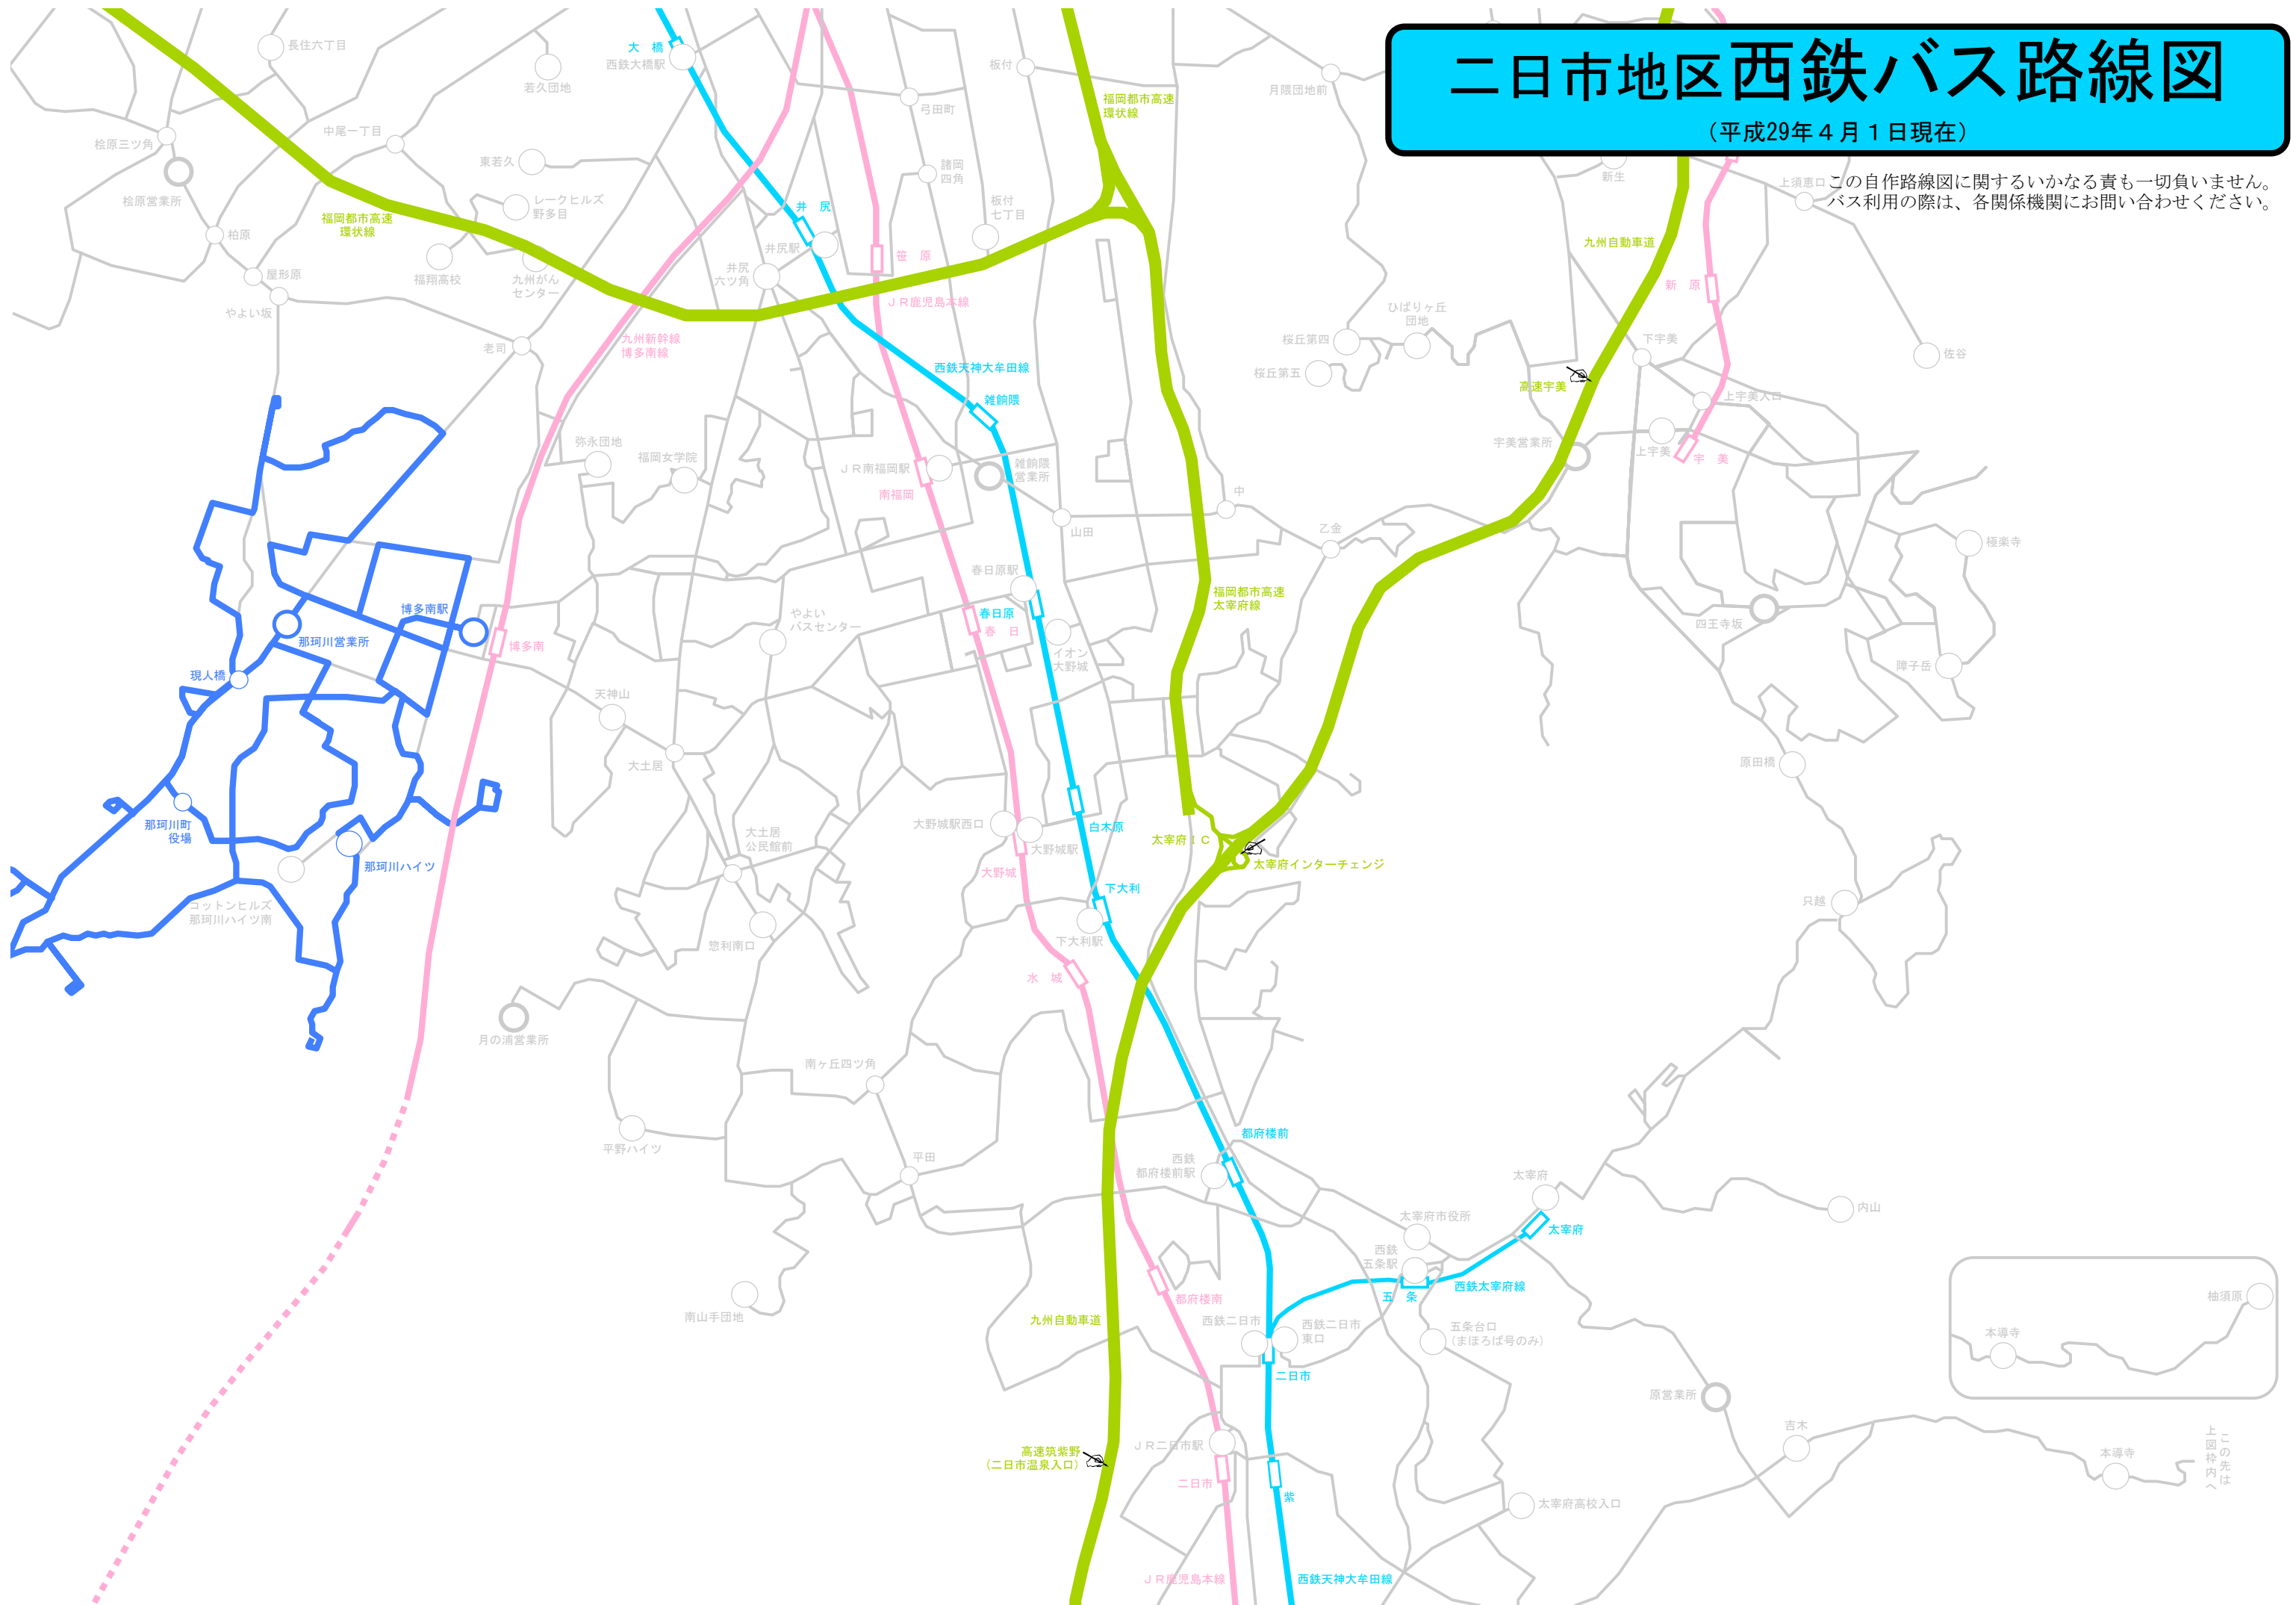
二日市地区西鉄バス路線図
（平成29年４月１日現在）

この自作路線図に関するいかなる責も一切負いません。
バス利用の際は、各関係機関にお問い合わせください。

長住六丁目
若久団地
大橋
西鉄大橋駅
板付
弓田町
月隈団地前
福岡都市高速環状線
桧原三ツ角
中尾一丁目
東若久
諸岡四角
板付七丁目
桧原営業所
柏原
福岡都市高速環状線
レークヒルズ野多目
井尻
井尻駅
笹原
新生
上須恵口
九州自動車道
屋形原
福翔高校
九州がんセンター
井尻六ツ角
ＪＲ鹿児島本線
新原
やよい坂
老司
九州新幹線博多南線
桜丘第四
ひばりヶ丘団地
佐谷
桜丘第五
西鉄天神大牟田線
高速宇美
下宇美
雑餉隈
上宇美入口
弥永団地
福岡女学院
ＪＲ南福岡駅
雑餉隈営業所
宇美営業所
上宇美
宇美
南福岡
中
山田
乙金
極楽寺
春日原駅
福岡都市高速太宰府線
博多南駅
春日原
春日
四王寺坂
那珂川営業所
博多南
やよいバスセンター
イオン大野城
障子岳
現人橋
天神山
大土居
原田橋
那珂川町役場
大土居公民館前
大野城駅西口
白木原
太宰府ＩＣ
大野城駅
太宰府インターチェンジ
那珂川ハイツ
大野城
下大利
只越
コットンヒルズ那珂川ハイツ南
恕利南口
下大利駅
水城
月の浦営業所
南ヶ丘四ツ角
都府楼前
平野ハイツ
平田
西鉄都府楼前駅
太宰府
内山
太宰府市役所
太宰府
西鉄五条駅
西鉄太宰府線
五条
都府楼南
南山手団地
九州自動車道
西鉄二日市
西鉄二日市東口
五条台口（まほろば号のみ）
柚須原
本導寺
二日市
原営業所
吉木
本導寺
高速筑紫野（二日市温泉入口）
ＪＲ二日市駅
この先は上図枠内へ
二日市
紫
太宰府高校入口
ＪＲ鹿児島本線
西鉄天神大牟田線